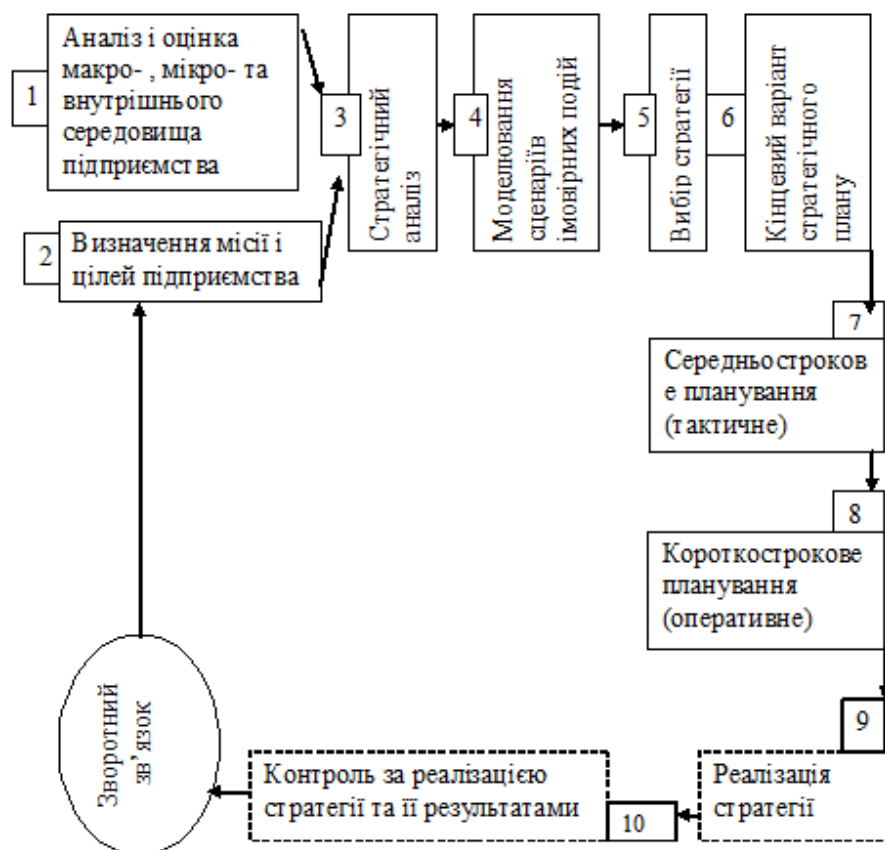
1 Аналіз і оцінка макро- , мікро- та внутрішнього середовища підприємства

2 Визначення місії і цілей підприємства

3 Стратегічний аналіз

4 Моделювання сценаріїв імовірних подій

5 Вибір стратегії

6 Кінцевий варіант стратегічного плану

7 Середньостроков е планування (тактичне)

8 Короткострокове планування (оперативне)

9 Реалізація стратегії

10 Контроль за реалізацією стратегії та її результатами

Зворотний зв'язок